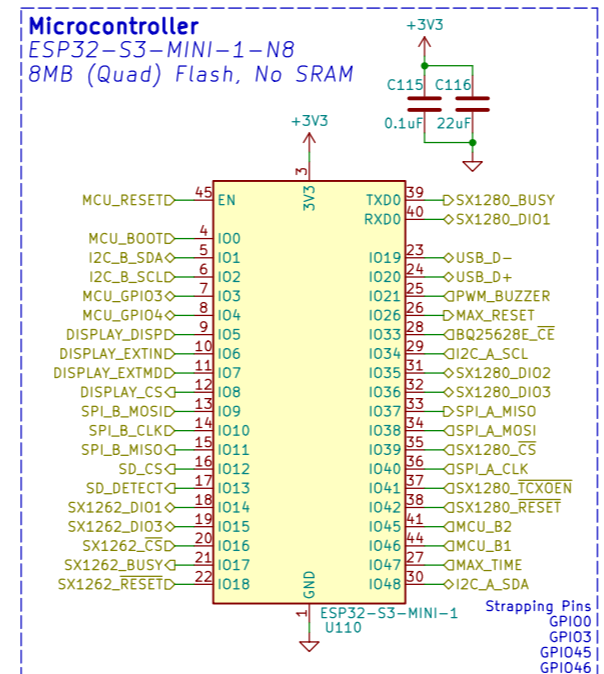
Microcontroller
ESP32-S3-MINI-1-N8
8MB (Quad) Flash, No SRAM

+3V3
C115 C116
0.1uF 22uF

+3V3
3
3V3

MCU_RESET 45 EN
MCU_BOOT 4 IO0
I2C_B_SDA 5 IO1
I2C_B_SCL 6 IO2
MCU_GPIO3 7 IO3
MCU_GPIO4 8 IO4
DISPLAY_DISP 9 IO5
DISPLAY_EXTIN 10 IO6
DISPLAY_EXTMD 11 IO7
DISPLAY_CS 12 IO8
SPI_B_MOSI 13 IO9
SPI_B_CLK 14 IO10
SPI_B_MISO 15 IO11
SD_CS 16 IO12
SD_DETECT 17 IO13
SX1262_DIO1 18 IO14
SX1262_DIO3 19 IO15
SX1262_$\overline{CS}$ 20 IO16
SX1262_BUSY 21 IO17
SX1262_$\overline{RESET}$ 22 IO18

TXD0 39 SX1280_BUSY
RXD0 40 SX1280_DIO1
IO19 23 USB_D-
IO20 24 USB_D+
IO21 25 PWM_BUZZER
IO26 26 MAX_RESET
IO33 28 BQ25628E_$\overline{CE}$
IO34 29 I2C_A_SCL
IO35 31 SX1280_DIO2
IO36 32 SX1280_DIO3
IO37 33 SPI_A_MISO
IO38 34 SPI_A_MOSI
IO39 35 SX1280_$\overline{CS}$
IO40 36 SPI_A_CLK
IO41 37 SX1280_$\overline{TCXOEN}$
IO42 38 SX1280_$\overline{RESET}$
IO45 41 MCU_B2
IO46 44 MCU_B1
IO47 27 MAX_TIME
IO48 30 I2C_A_SDA

GND
1
ESP32-S3-MINI-1
U110

Strapping Pins
GPIO0
GPIO3
GPIO45
GPIO46